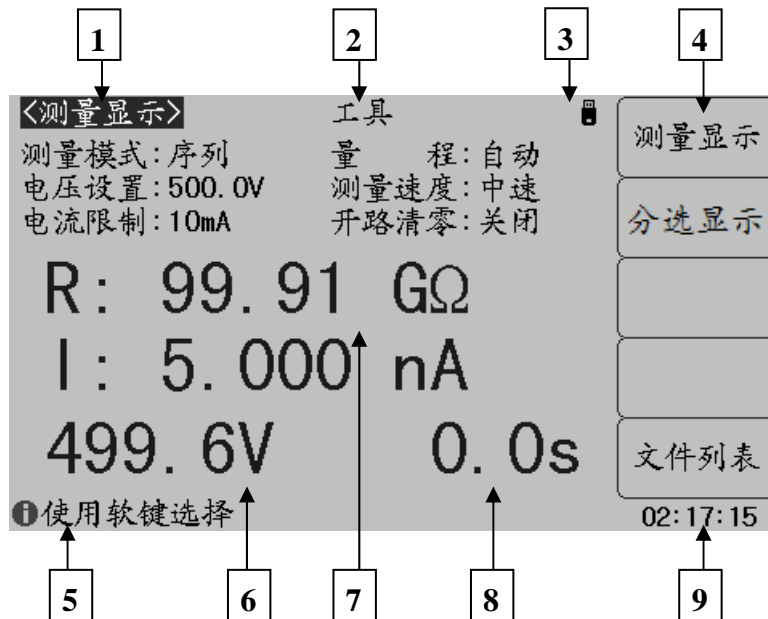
1 2 3 4

<测量显示> 工具

测量模式:序列 量 程:自动
电压设置:500.0V 测量速度:中速
电流限制:10mA 开路清零:关闭

测量显示
分选显示
文件列表

R: 99.91 GΩ
I: 5.000 nA
499.6V 0.0s

使用软键选择
02:17:15

5 6 7 8 9